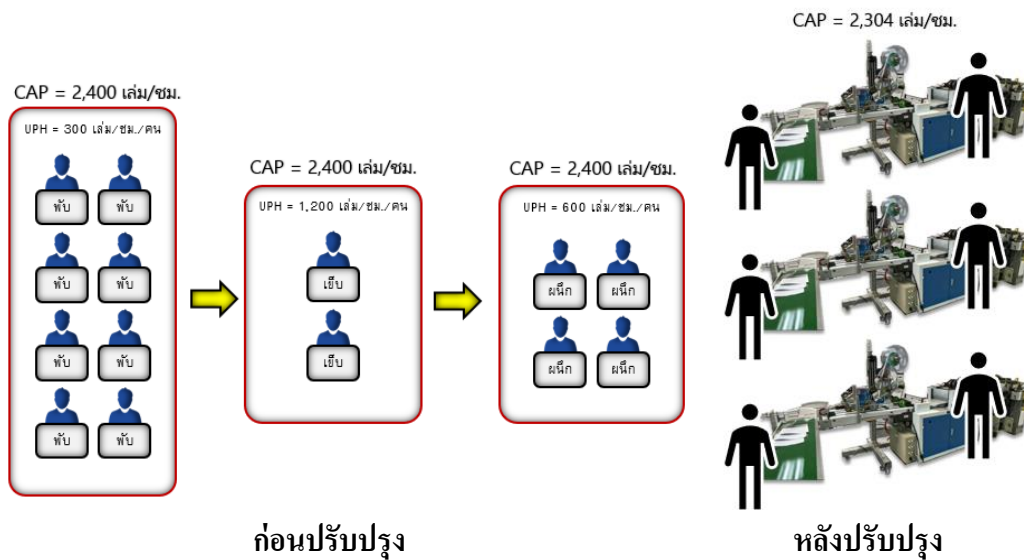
CAP = 2,400 เล่ม/ชม.

UPH = 300 เล่ม/ชม./คน

พับ พับ
พับ พับ
พับ พับ
พับ พับ

CAP = 2,400 เล่ม/ชม.

UPH = 1,200 เล่ม/ชม./คน

เย็บ
เย็บ

CAP = 2,400 เล่ม/ชม.

UPH = 600 เล่ม/ชม./คน

ผนึก ผนึก
ผนึก ผนึก

CAP = 2,304 เล่ม/ชม.

ก่อนปรับปรุง

หลังปรับปรุง